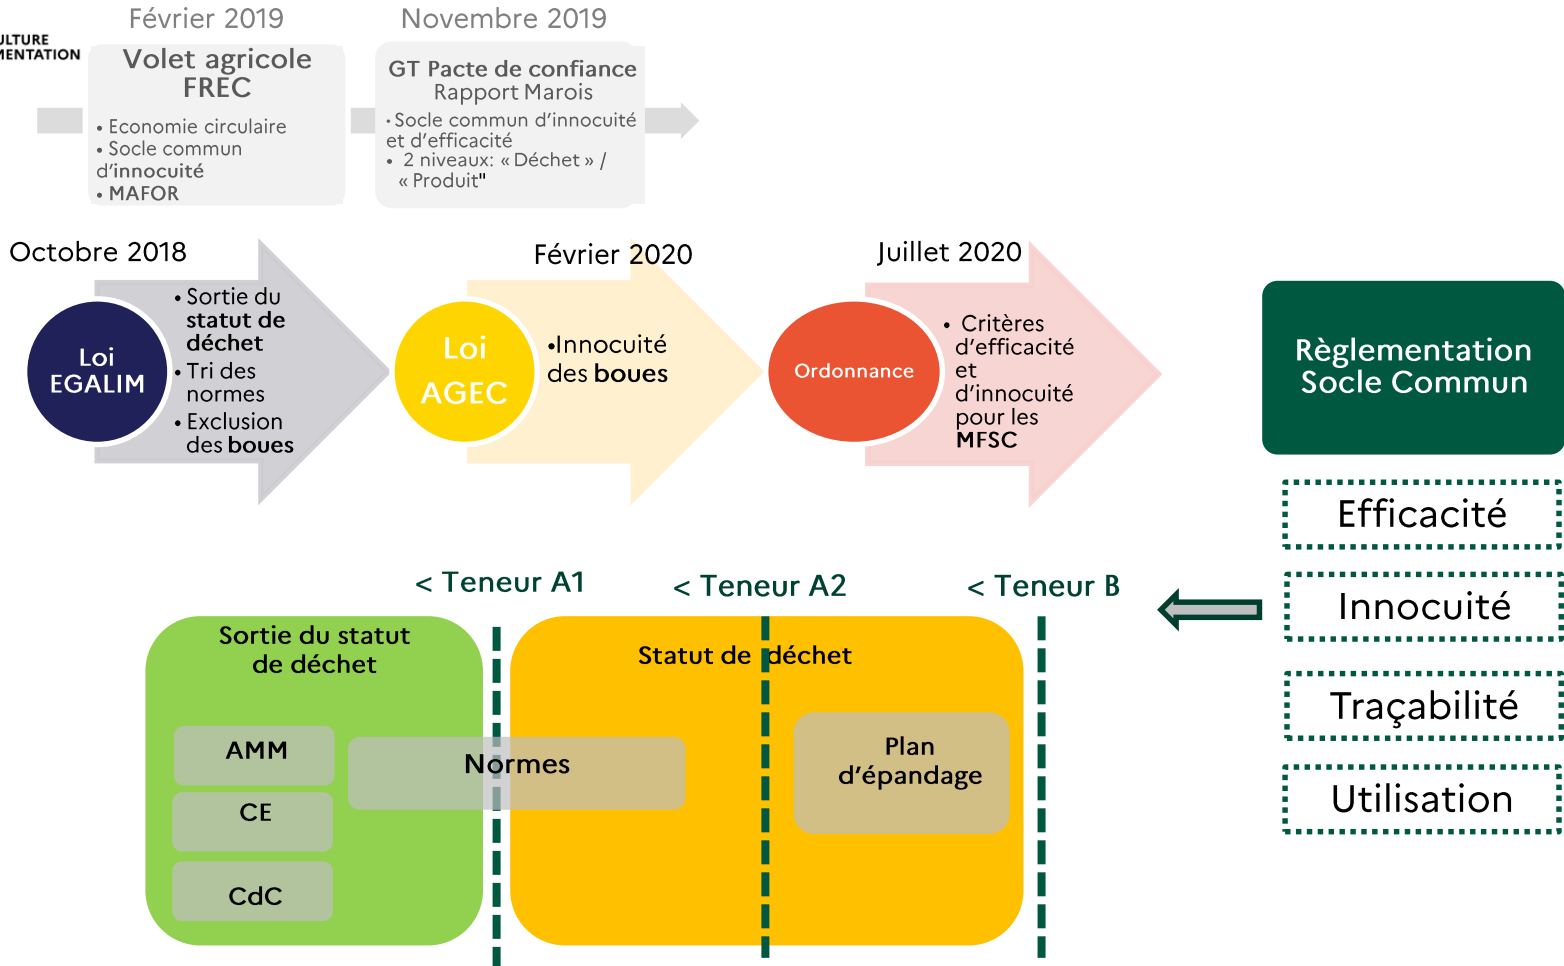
LTURE
ENTATION

Février 2019

Volet agricole FREC

• Economie circulaire
• Socle commun d'innocuité
• MAFOR

Novembre 2019

GT Pacte de confiance
Rapport Marois

• Socle commun d'innocuité et d'efficacité
• 2 niveaux: « Déchet » / « Produit"

Octobre 2018

Loi EGALIM

• Sortie du statut de déchet
• Tri des normes
• Exclusion des boues

Février 2020

Loi AGEC

•Innocuité des boues

Juillet 2020

Ordonnance

• Critères d'efficacité et d'innocuité pour les MFSC

Règlementation Socle Commun

Efficacité

Innocuité

Traçabilité

Utilisation

< Teneur A1

< Teneur A2

< Teneur B

Sortie du statut de déchet

AMM

CE

CdC

Normes

Statut de déchet

Plan d'épandage